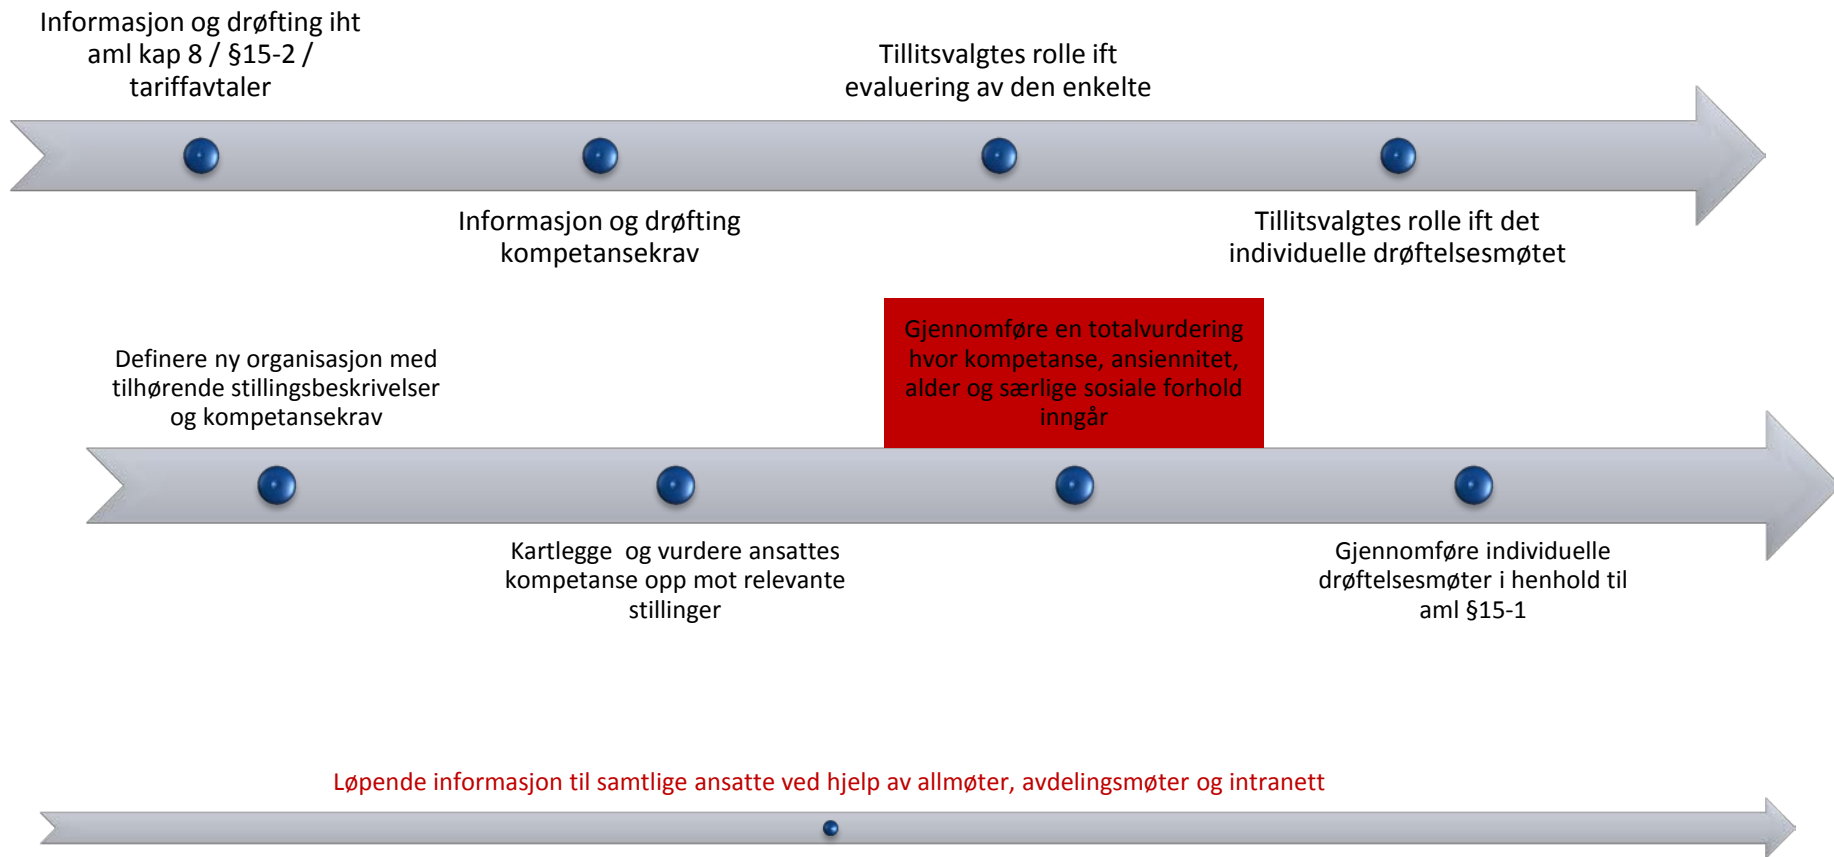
Informasjon og drøfting iht aml kap 8 / §15-2 / tariffavtaler

Informasjon og drøfting kompetansekrav

Tillitsvalgtes rolle ift evaluering av den enkelte

Tillitsvalgtes rolle ift det individuelle drøftelsesmøtet

Definere ny organisasjon med tilhørende stillingsbeskrivelser og kompetansekrav

Kartlegge og vurdere ansattes kompetanse opp mot relevante stillinger

Gjennomføre en totalvurdering hvor kompetanse, ansiennitet, alder og særlige sosiale forhold inngår

Gjennomføre individuelle drøftelsesmøter i henhold til aml §15-1

Løpende informasjon til samtlige ansatte ved hjelp av allmøter, avdelingsmøter og intranett